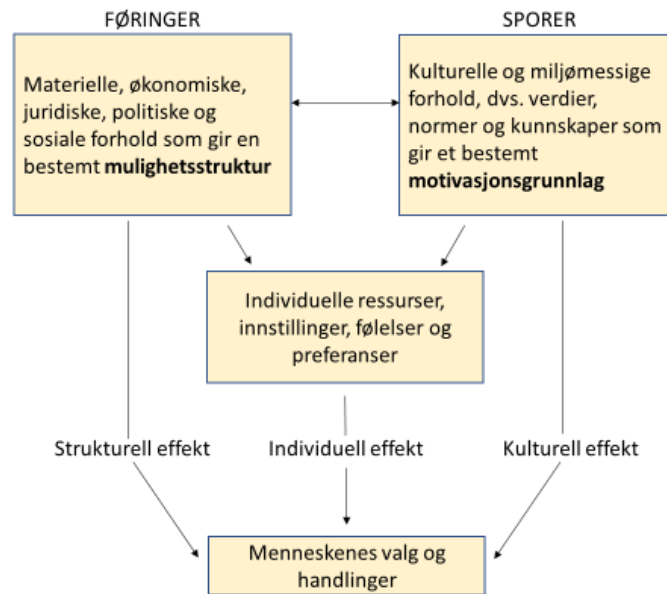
FØRINGER

Materielle, økonomiske, juridiske, politiske og sosiale forhold som gir en bestemt **mulighetsstruktur**

SPORER

Kulturelle og miljømessige forhold, dvs. verdier, normer og kunnskaper som gir et bestemt **motivasjonsgrunnlag**

Individuelle ressurser, innstillinger, følelser og preferanser

Strukturell effekt

Individuell effekt

Kulturell effekt

Menneskenes valg og handlinger